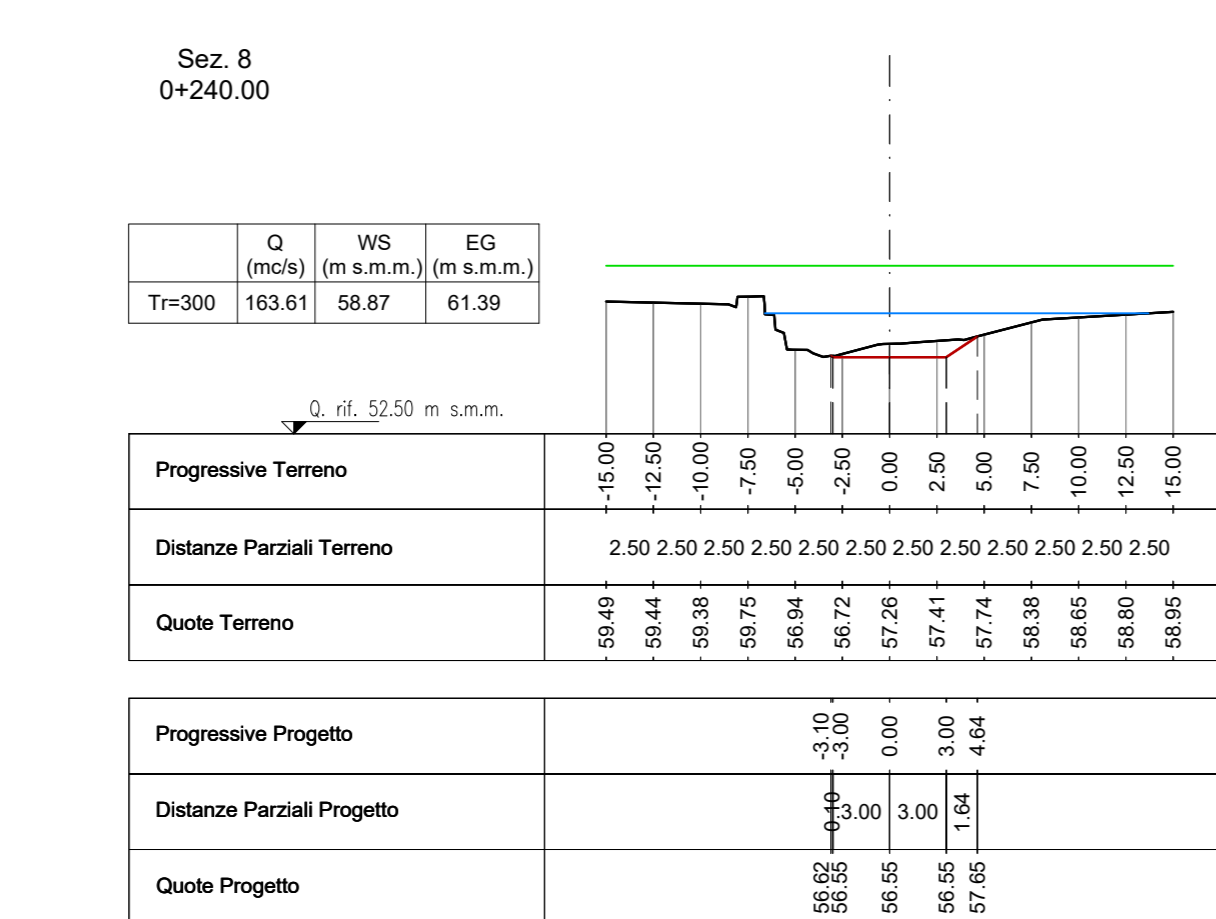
Sez. 8
0+240.00

|  | Q (mc/s) | WS (m s.m.m.) | EG (m s.m.m.) |
|---|---|---|---|
| Tr=300 | 163.61 | 58.87 | 61.39 |

Q. rif. 52.50 m s.m.m.

| Progressive Terreno | -15.00 | -12.50 | -10.00 | -7.50 | -5.00 | -2.50 | 0.00 | 2.50 | 5.00 | 7.50 | 10.00 | 12.50 | 15.00 |
|---|---|---|---|---|---|---|---|---|---|---|---|---|---|
| Distanze Parziali Terreno | 2.50 | 2.50 | 2.50 | 2.50 | 2.50 | 2.50 | 2.50 | 2.50 | 2.50 | 2.50 | 2.50 | 2.50 | |
| Quote Terreno | 59.49 | 59.44 | 59.38 | 59.75 | 56.94 | 56.72 | 57.26 | 57.41 | 57.74 | 58.38 | 58.65 | 58.80 | 58.95 |

| Progressive Progetto | -3.10 | -3.00 | 0.00 | 3.00 | 4.64 |
|---|---|---|---|---|---|
| Distanze Parziali Progetto | 0.10 | 3.00 | 3.00 | 1.64 | |
| Quote Progetto | 56.62 | 56.55 | 56.55 | 56.55 | 57.65 |